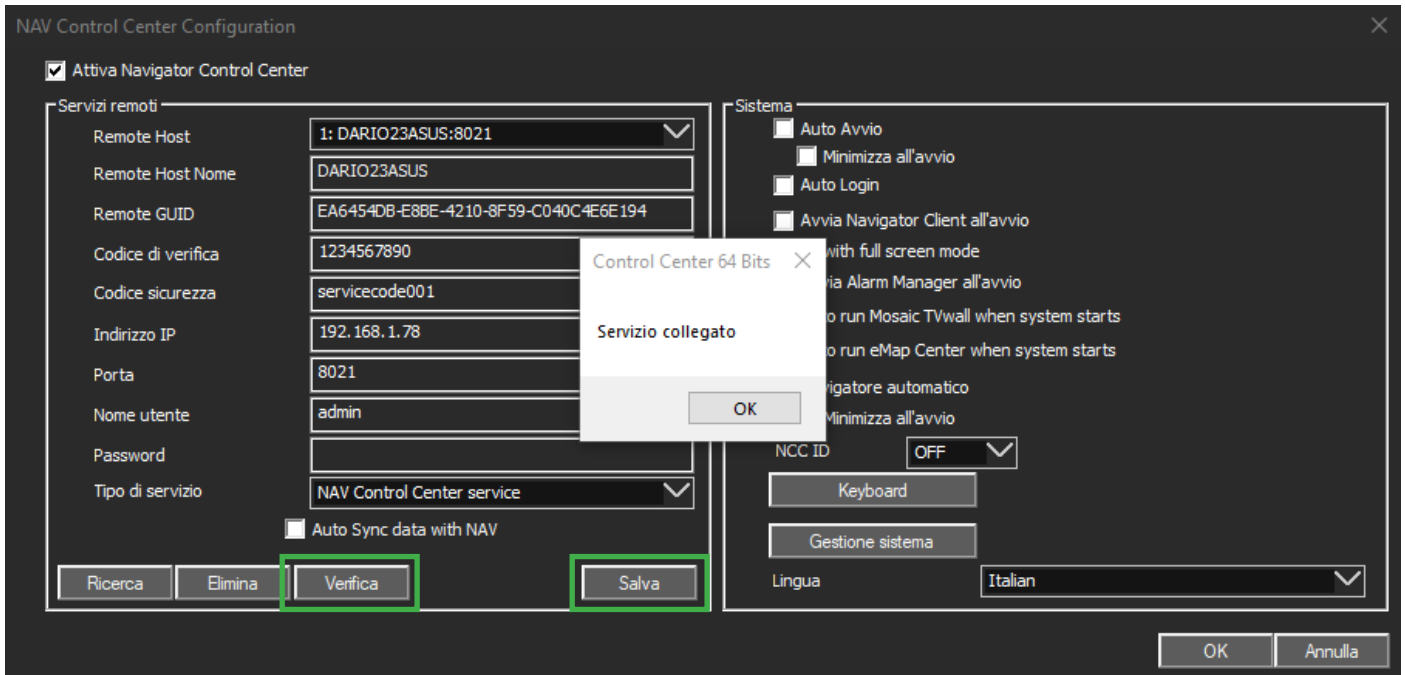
NAV Control Center Configuration

Attiva Navigator Control Center

Servizi remoti

Remote Host 1: DARIO23ASUS:8021

Remote Host Nome DARIO23ASUS

Remote GUID EA6454DB-E8BE-4210-8F59-C040C4E6E194

Codice di verifica 1234567890

Codice sicurezza servicecode001

Indirizzo IP 192.168.1.78

Porta 8021

Nome utente admin

Password

Tipo di servizio NAV Control Center service

Auto Sync data with NAV

Ricerca Elimina Verifica Salva

Sistema

Auto Avvio

Minimizza all'avvio

Auto Login

Avvia Navigator Client all'avvio

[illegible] with full screen mode

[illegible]ia Alarm Manager all'avvio

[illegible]o run Mosaic TVwall when system starts

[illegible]o run eMap Center when system starts

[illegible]igatore automatico

Minimizza all'avvio

NCC ID OFF

Keyboard

Gestione sistema

Lingua Italian

OK Annulla

Control Center 64 Bits

Servizio collegato

OK